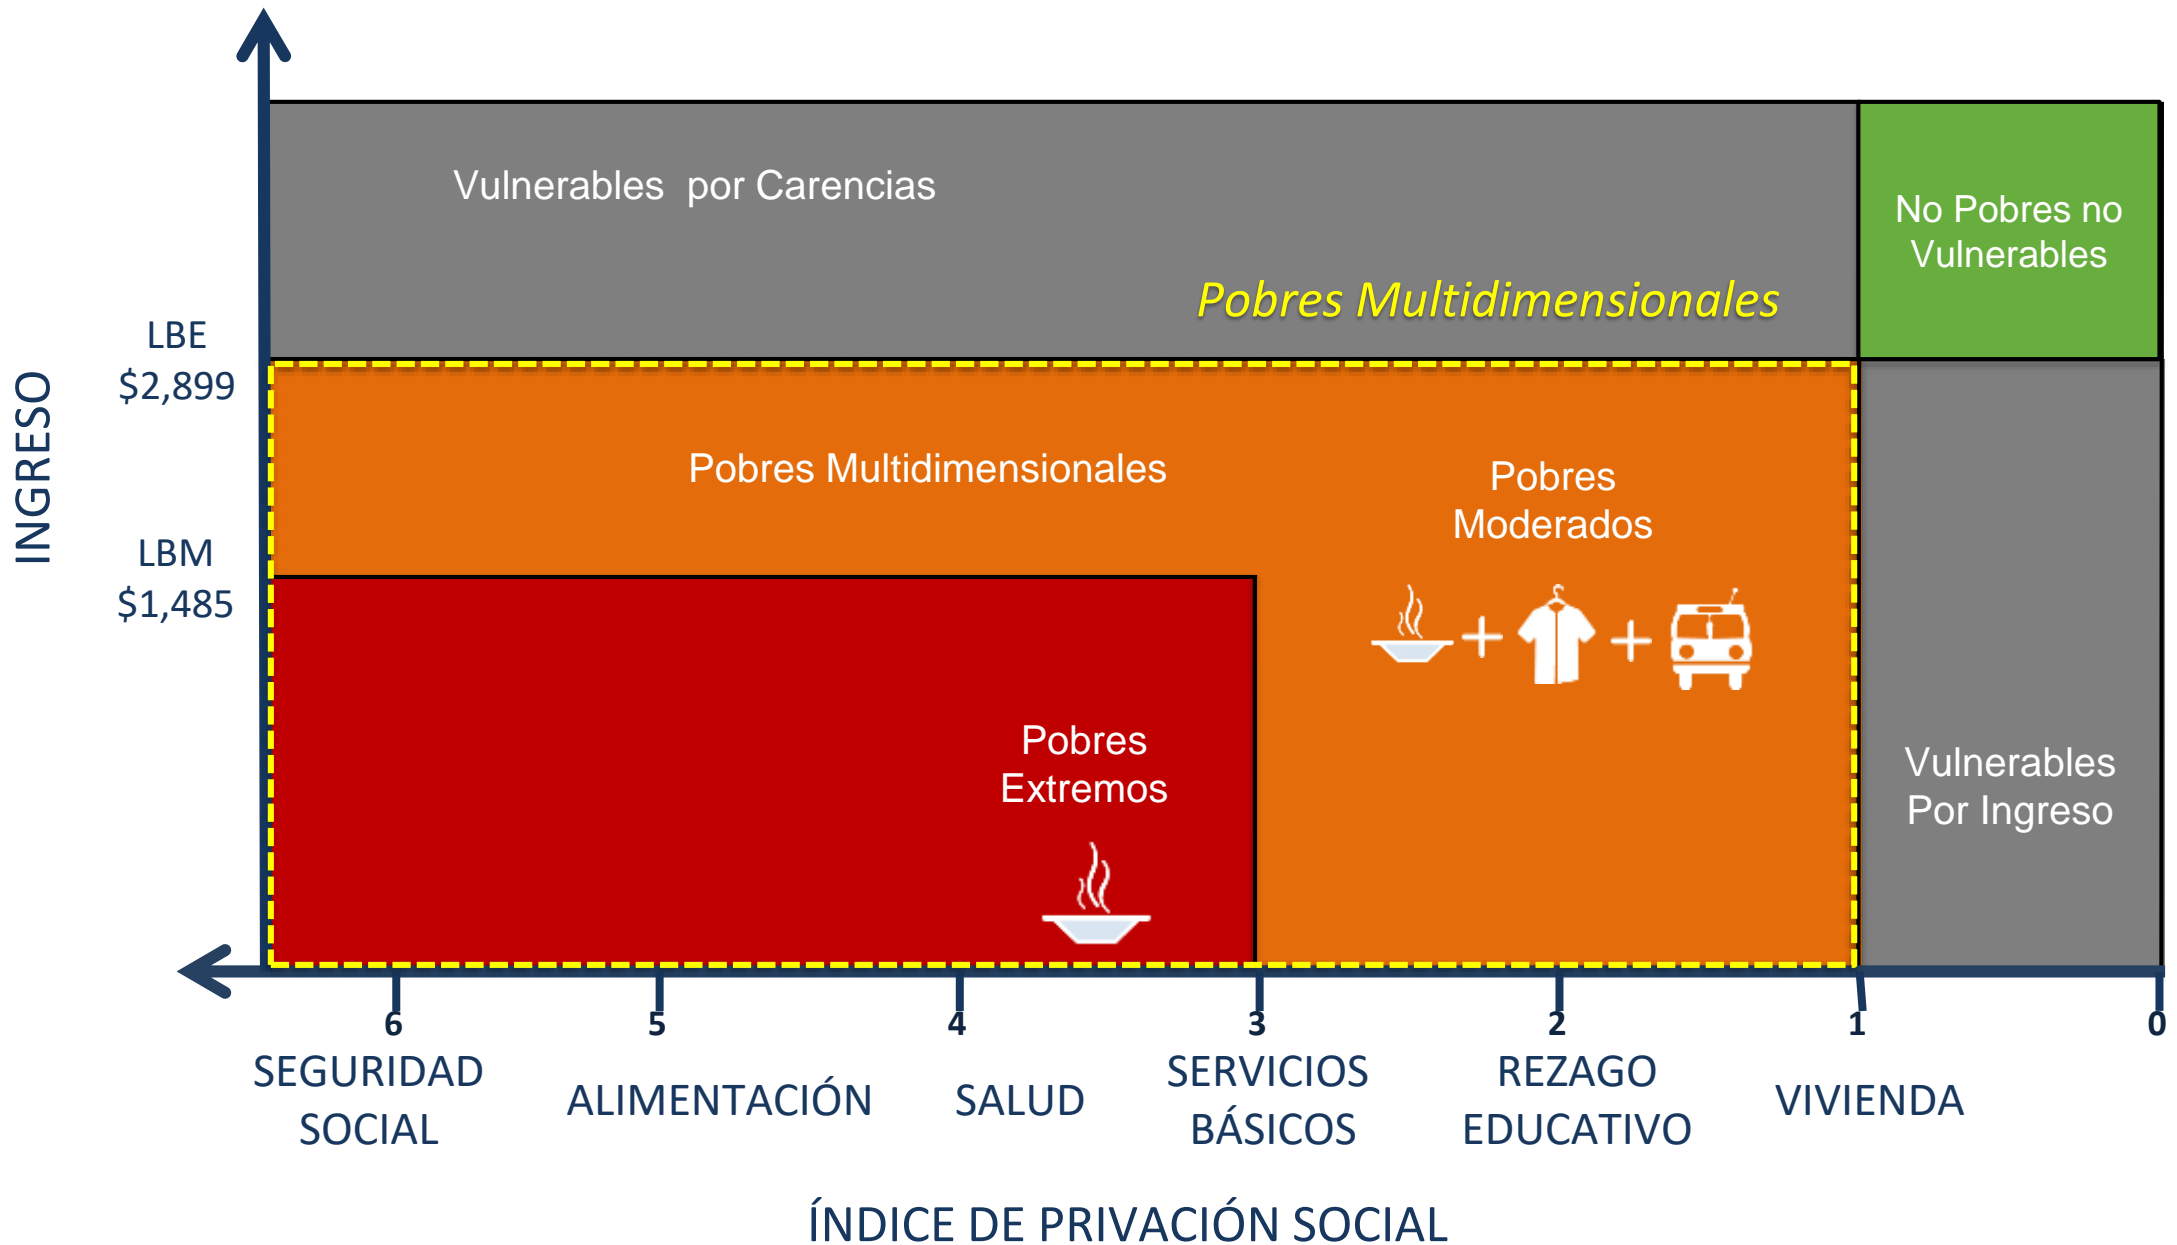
INGRESO

Vulnerables por Carencias

No Pobres no Vulnerables

Pobres Multidimensionales

LBE
$2,899

Pobres Multidimensionales

Pobres Moderados

LBM
$1,485

Pobres Extremos

Vulnerables Por Ingreso

6
SEGURIDAD SOCIAL

5
ALIMENTACIÓN

4
SALUD

3
SERVICIOS BÁSICOS

2
REZAGO EDUCATIVO

1
VIVIENDA

0

ÍNDICE DE PRIVACIÓN SOCIAL